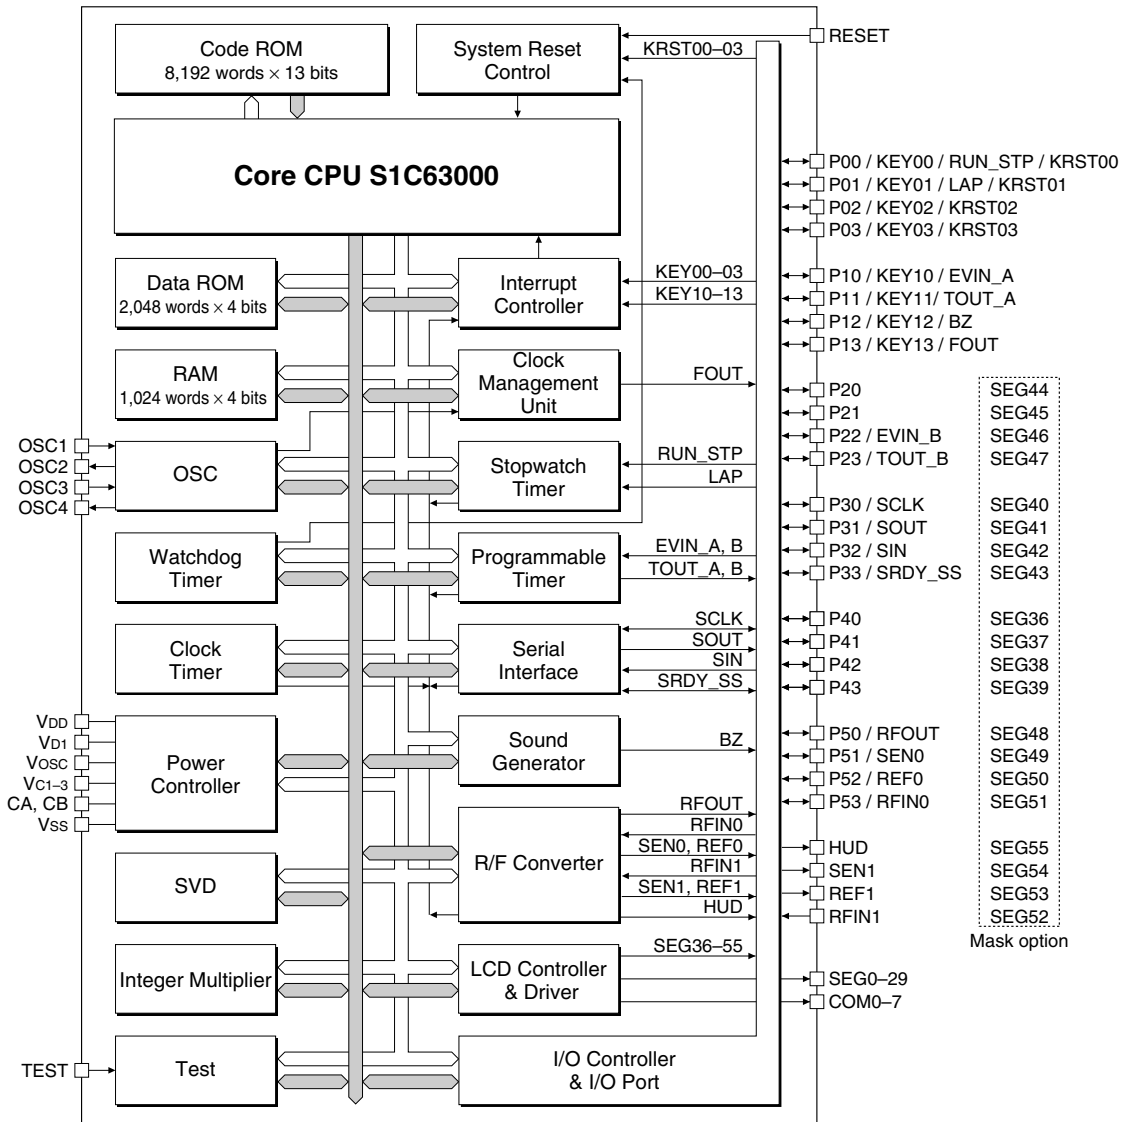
Code ROM
8,192 words × 13 bits

System Reset Control

KRST00–03

RESET

Core CPU S1C63000

P00 / KEY00 / RUN_STP / KRST00
P01 / KEY01 / LAP / KRST01
P02 / KEY02 / KRST02
P03 / KEY03 / KRST03

Data ROM
2,048 words × 4 bits

Interrupt Controller

KEY00–03
KEY10–13

P10 / KEY10 / EVIN_A
P11 / KEY11/ TOUT_A
P12 / KEY12 / BZ
P13 / KEY13 / FOUT

RAM
1,024 words × 4 bits

Clock Management Unit

FOUT

P20 SEG44
P21 SEG45
P22 / EVIN_B SEG46
P23 / TOUT_B SEG47

OSC1
OSC2
OSC3
OSC4

OSC

Stopwatch Timer

RUN_STP
LAP

P30 / SCLK SEG40
P31 / SOUT SEG41
P32 / SIN SEG42
P33 / SRDY_SS SEG43

Watchdog Timer

Programmable Timer

EVIN_A, B
TOUT_A, B

Clock Timer

Serial Interface

SCLK
SOUT
SIN
SRDY_SS

P40 SEG36
P41 SEG37
P42 SEG38
P43 SEG39

VDD
VD1
VOSC
VC1–3
CA, CB
VSS

Power Controller

Sound Generator

BZ

P50 / RFOUT SEG48
P51 / SEN0 SEG49
P52 / REF0 SEG50
P53 / RFIN0 SEG51

SVD

R/F Converter

RFOUT
RFIN0
SEN0, REF0
RFIN1
SEN1, REF1
HUD

HUD SEG55
SEN1 SEG54
REF1 SEG53
RFIN1 SEG52

Mask option

Integer Multiplier

LCD Controller & Driver

SEG36–55

SEG0–29
COM0–7

TEST

Test

I/O Controller & I/O Port